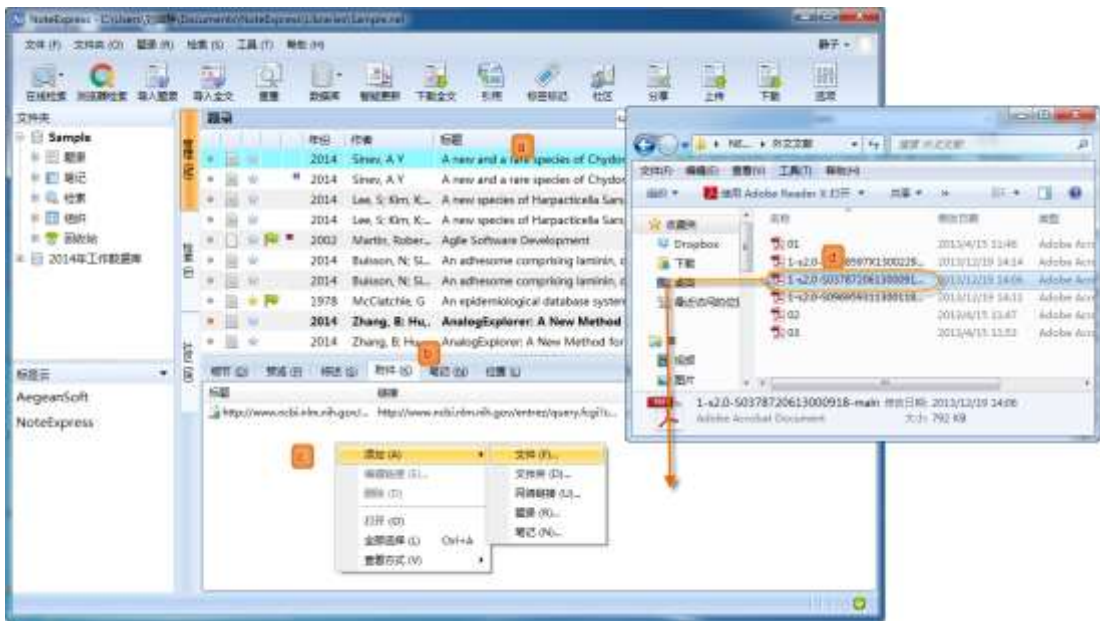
NoteExpress - C:\Users\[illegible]\Documents\NoteExpress\Libraries\Sample.nel

文件 (F) 文件夹 (O) 题录 (R) 检索 (S) 工具 (T) 帮助 (H)

在线检索 浏览器检索 导入题录 导入全文 查重 数据库 智能更新 下载全文 引用 标签标记 社区 分享 上传 下载 选项

文件夹
Sample
题录
笔记
检索
组织
回收站
2014年工作数据库

标签云
AegeanSoft
NoteExpress

题录

| 年份 | 作者 | 标题 |
|---|---|---|
| 2014 | Sinev, A Y | A new and a rare species of Chydo |
| 2014 | Sinev, A Y | A new and a rare species of Chydo |
| 2014 | Lee, S; Kim, K... | A new species of Harpacticella Sars |
| 2014 | Lee, S; Kim, K... | A new species of Harpacticella Sars |
| 2002 | Martin, Rober... | Agile Software Development |
| 2014 | Buisson, N; Sl... | An adhesome comprising laminin, |
| 2014 | Buisson, N; Sl... | An adhesome comprising laminin, |
| 1978 | McClatchie, G | An epidemiological database syste |
| 2014 | Zhang, B; Hu,... | AnalogExplorer: A New Method |
| 2014 | Zhang, B; Hu,... | AnalogExplorer: A New Method for |

a

b

细节 (D) 预览 (E) 综述 (S) 附件 (K) 笔记 (N) 位置 (L)

标题 链接
http://www.ncbi.nlm.nih.gov/... http://www.ncbi.nlm.nih.gov/entrez/query.fcgi?...

c

添加 (A)
编辑链接 (E)...
删除 (D)
打开 (O)
全部选择 (L) Ctrl+A
查看方式 (V)

文件 (F)...
文件夹 (D)...
网络链接 (U)...
题录 (R)...
笔记 (N)...

NE... ▸ 附文文献
搜索 附文文献

文件(F) 编辑(E) 查看(V) 工具(T) 帮助(H)

组织 ▾ 使用 Adobe Reader X 打开 ▾ 共享 ▾

收藏夹
Dropbox
下载
桌面
最近访问的位置

库
视频
图片

名称 修改日期 类型
01 2013/4/15 11:46 Adobe Acro
1-s2.0-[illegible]8597X1300229... 2013/12/19 14:14 Adobe Acro
1-s2.0-S037872061300091... 2013/12/19 14:06 Adobe Acro
1-s2.0-S096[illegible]1300118... 2013/12/19 14:11 Adobe Acro
02 2013/4/15 11:47 Adobe Acro
03 2013/4/15 11:53 Adobe Acro

d

1-s2.0-S0378720613000918-main 修改日期: 2013/12/19 14:06
Adobe Acrobat Document 大小: 792 KB